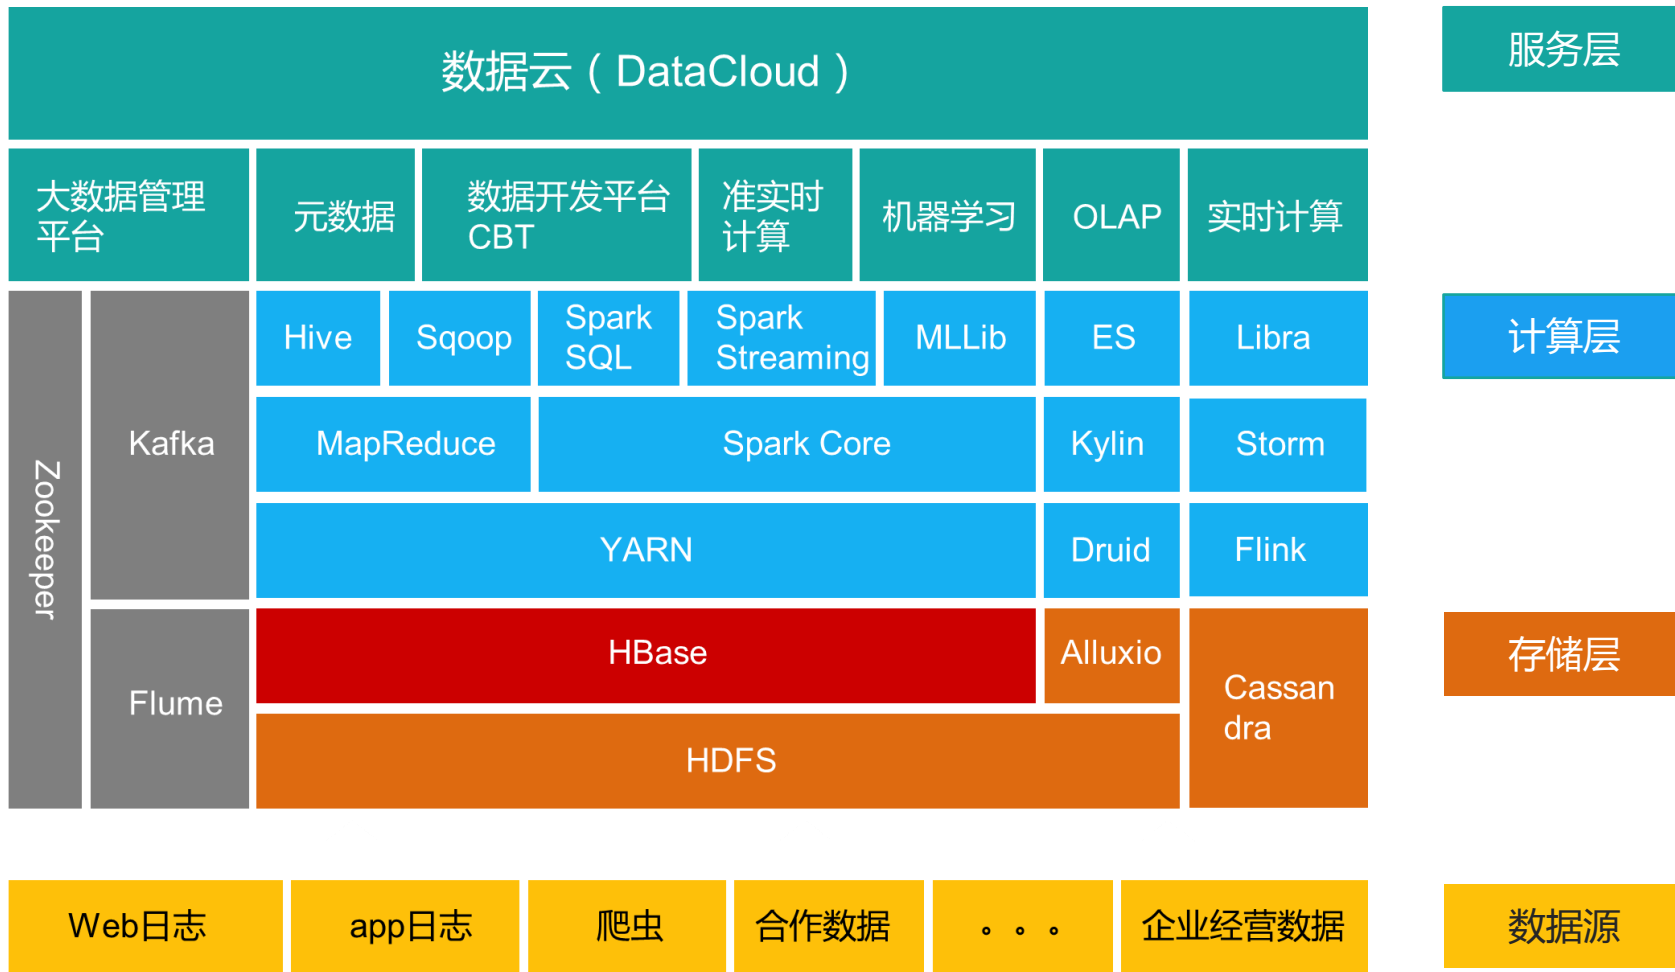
数据云（DataCloud）

服务层

大数据管理平台

元数据

数据开发平台CBT

准实时计算

机器学习

OLAP

实时计算

Zookeeper

Kafka

Hive

Sqoop

Spark SQL

Spark Streaming

MLLib

ES

Libra

计算层

MapReduce

Spark Core

Kylin

Storm

YARN

Druid

Flink

Flume

HBase

Alluxio

Cassandra

存储层

HDFS

Web日志

app日志

爬虫

合作数据

。。。

企业经营数据

数据源